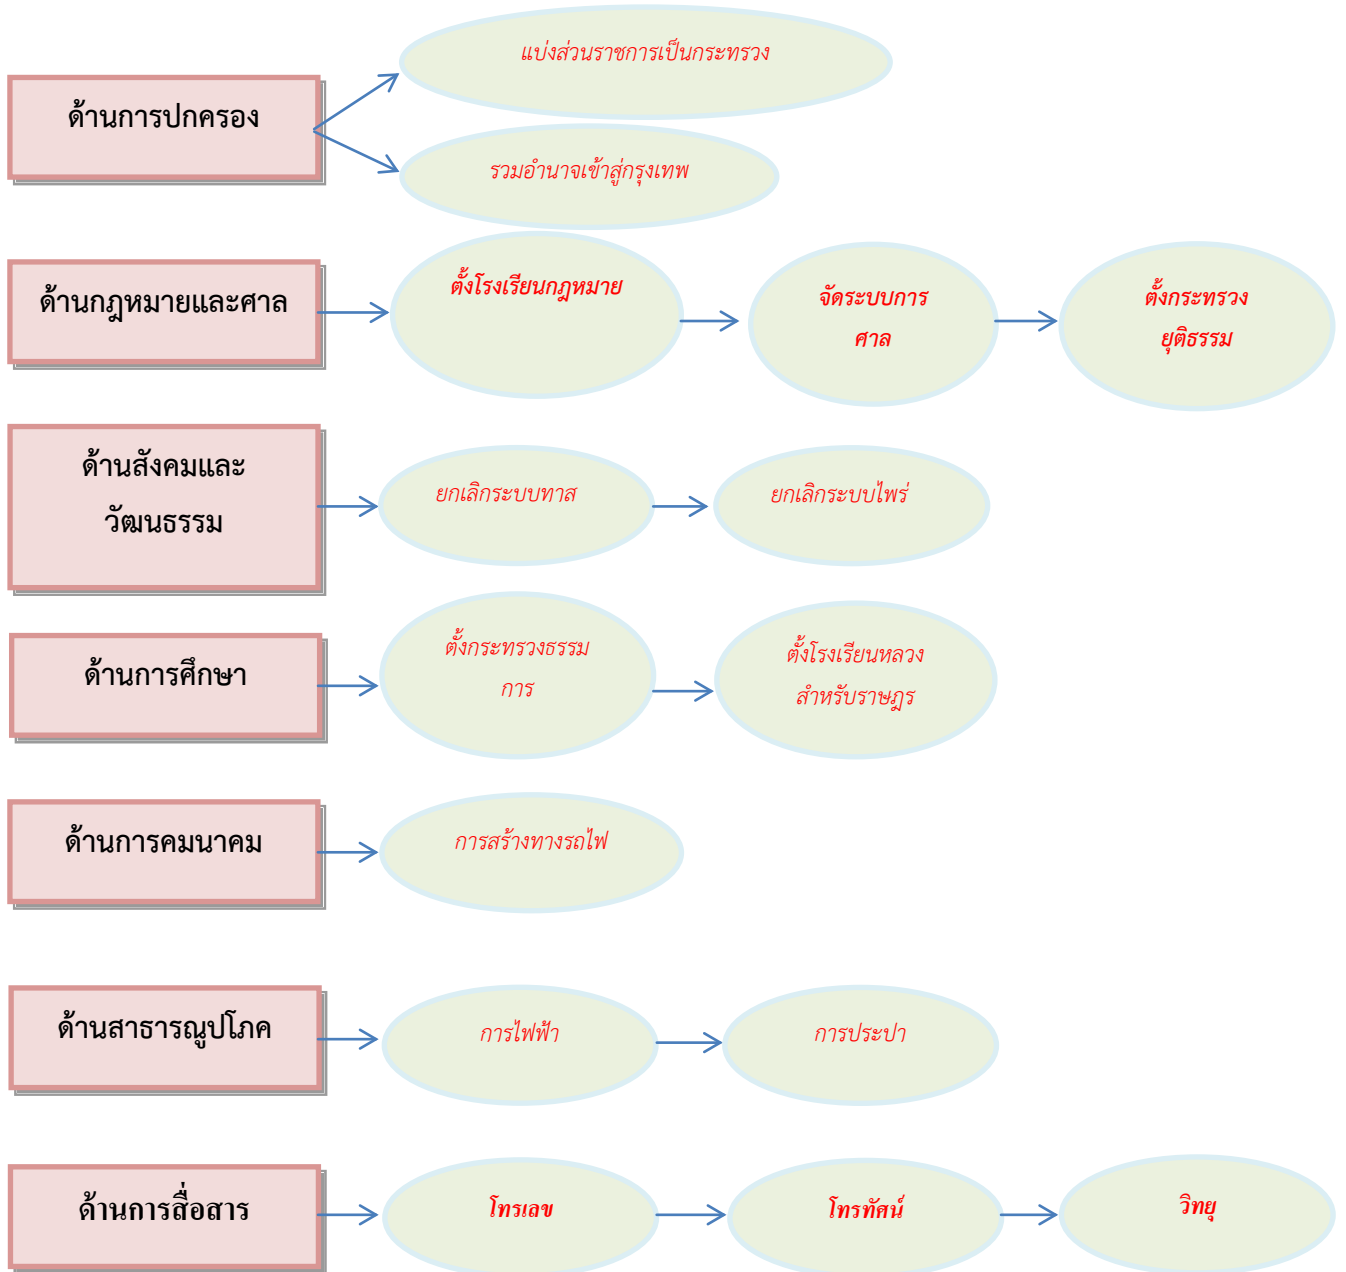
ด้านการปกครอง

แบ่งส่วนราชการเป็นกระทรวง

รวมอำนาจเข้าสู่กรุงเทพ

ด้านกฎหมายและศาล

ตั้งโรงเรียนกฎหมาย

จัดระบบการศาล

ตั้งกระทรวงยุติธรรม

ด้านสังคมและวัฒนธรรม

ยกเลิกระบบทาส

ยกเลิกระบบไพร่

ด้านการศึกษา

ตั้งกระทรวงธรรมการ

ตั้งโรงเรียนหลวงสำหรับราษฎร

ด้านการคมนาคม

การสร้างทางรถไฟ

ด้านสาธารณูปโภค

การไฟฟ้า

การประปา

ด้านการสื่อสาร

โทรเลข

โทรทัศน์

วิทยุ